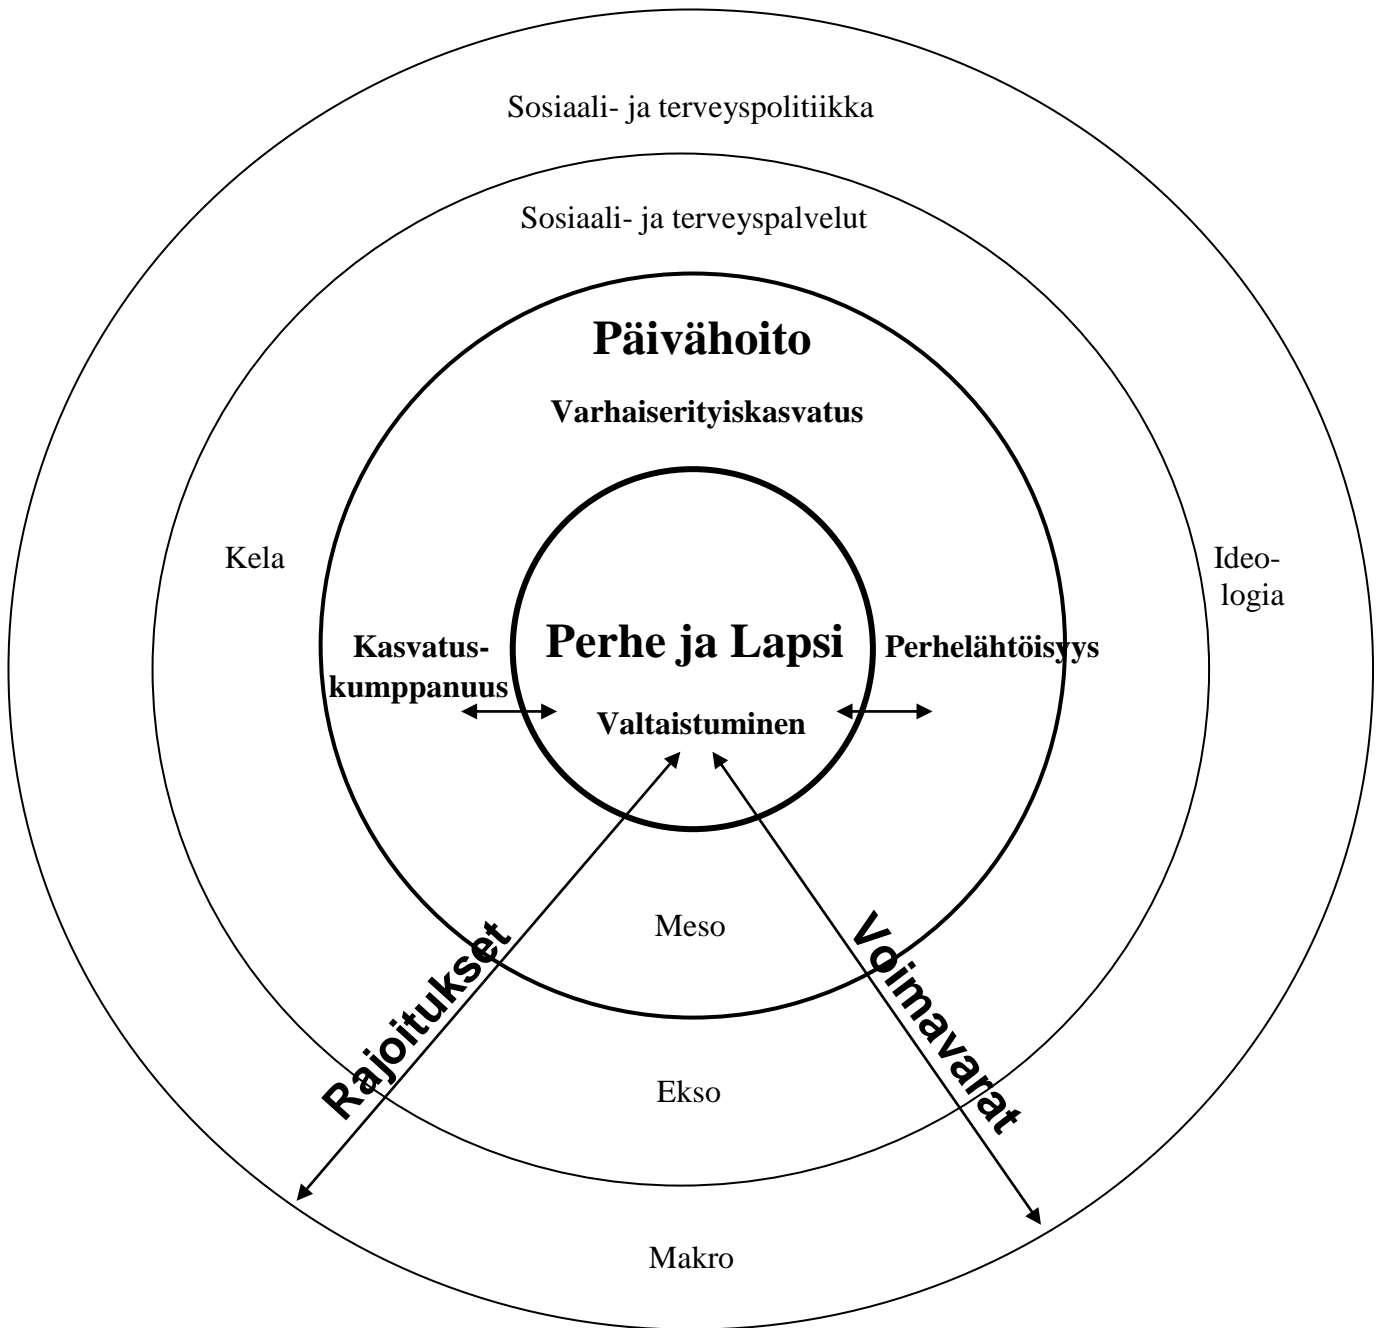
Sosiaali- ja terveyspolitiikka

Sosiaali- ja terveyspalvelut

Päivähoito

Varhaiserityiskasvatus

Kela

Ideologia

Kasvatuskumppanuus

Perhe ja Lapsi

Perhelähtöisyys

Valtaistuminen

Meso

Rajoitukset

Voimavarat

Ekso

Makro